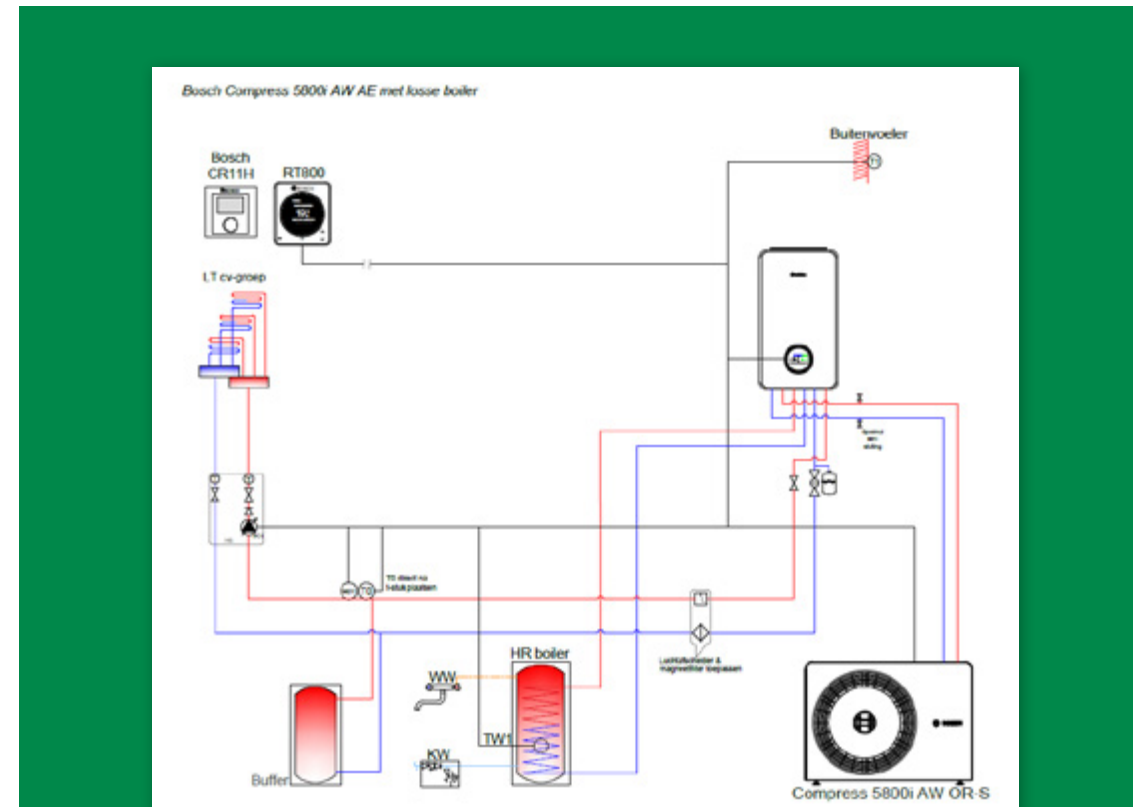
Bosch Compress 5800i AW AE met losse boiler

Buitenvoeler

Bosch CR11H

RT800

LT cv-groep

T0 direct na t-stuk plaatsen

Luchtafscheider & magneetfilter toepassen

WW

HR boiler

TW1

KW

Buffer

Compress 5800i AW OR-S